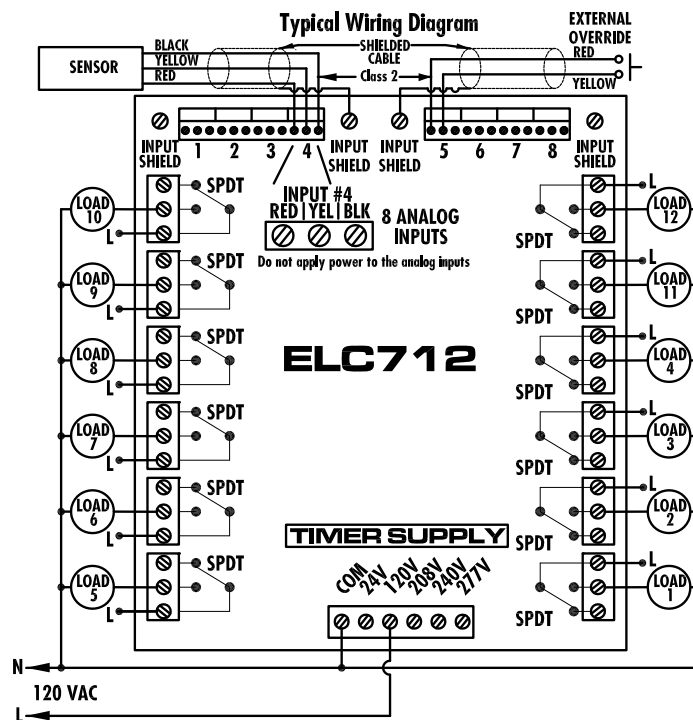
Typical Wiring Diagram

EXTERNAL OVERRIDE

SENSOR

BLACK
YELLOW
RED

SHIELDED CABLE

Class 2

RED
YELLOW

INPUT SHIELD

1 2 3 4

INPUT SHIELD

INPUT SHIELD

5 6 7 8

INPUT SHIELD

INPUT #4
RED | YEL | BLK

8 ANALOG INPUTS

Do not apply power to the analog inputs

LOAD 10
L
SPDT

LOAD 9
L
SPDT

LOAD 8
L
SPDT

LOAD 7
L
SPDT

LOAD 6
L
SPDT

LOAD 5
L
SPDT

L
LOAD 12
SPDT

L
LOAD 11
SPDT

L
LOAD 4
SPDT

L
LOAD 3
SPDT

L
LOAD 2
SPDT

L
LOAD 1
SPDT

ELC712

TIMER SUPPLY

COM 24V 120V 208V 240V 277V

N
120 VAC
L